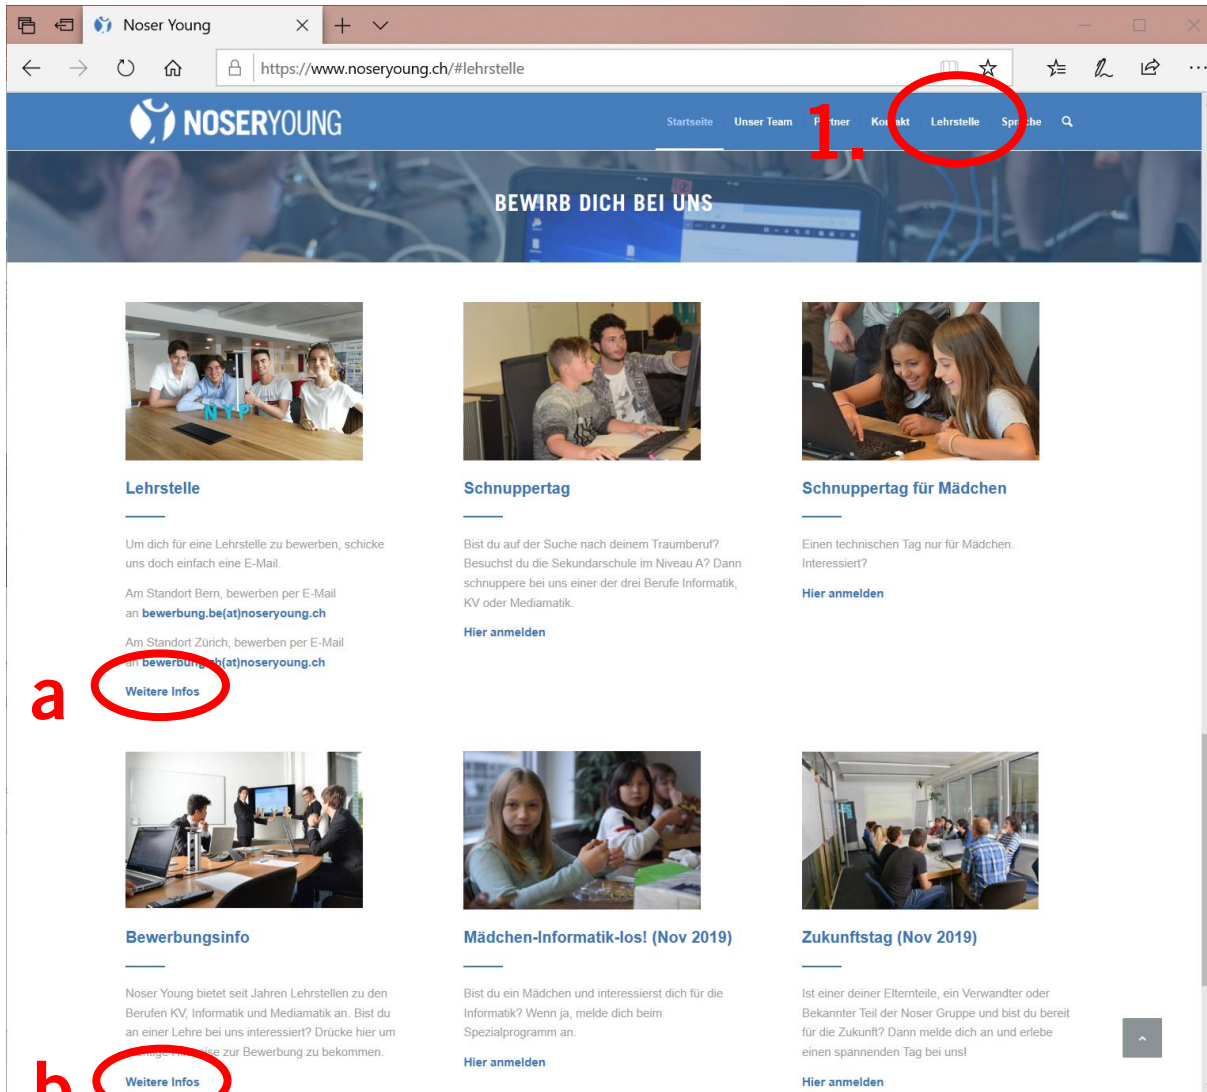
Noser Young

https://www.noseryoung.ch/#lehrstelle

NOSERYOUNG

Startseite Unser Team P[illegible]tner Ko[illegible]akt Lehrstelle Spr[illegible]che

1.

BEWIRB DICH BEI UNS

NYP

Lehrstelle

Um dich für eine Lehrstelle zu bewerben, schicke uns doch einfach eine E-Mail.

Am Standort Bern, bewerben per E-Mail an bewerbung.be(at)noseryoung.ch

Am Standort Zürich, bewerben per E-Mail an bewerbun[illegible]h(at)noseryoung.ch

a

Weitere Infos

Schnuppertag

Bist du auf der Suche nach deinem Traumberuf? Besuchst du die Sekundarschule im Niveau A? Dann schnuppere bei uns einer der drei Berufe Informatik, KV oder Mediamatik.

Hier anmelden

Schnuppertag für Mädchen

Einen technischen Tag nur für Mädchen. Interessiert?

Hier anmelden

Bewerbungsinfo

Noser Young bietet seit Jahren Lehrstellen zu den Berufen KV, Informatik und Mediamatik an. Bist du an einer Lehre bei uns interessiert? Drücke hier um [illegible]ise zur Bewerbung zu bekommen.

b

Weitere Infos

Mädchen-Informatik-los! (Nov 2019)

Bist du ein Mädchen und interessierst dich für die Informatik? Wenn ja, melde dich beim Spezialprogramm an.

Hier anmelden

Zukunftstag (Nov 2019)

Ist einer deiner Elternteile, ein Verwandter oder Bekannter Teil der Noser Gruppe und bist du bereit für die Zukunft? Dann melde dich an und erlebe einen spannenden Tag bei uns!

Hier anmelden